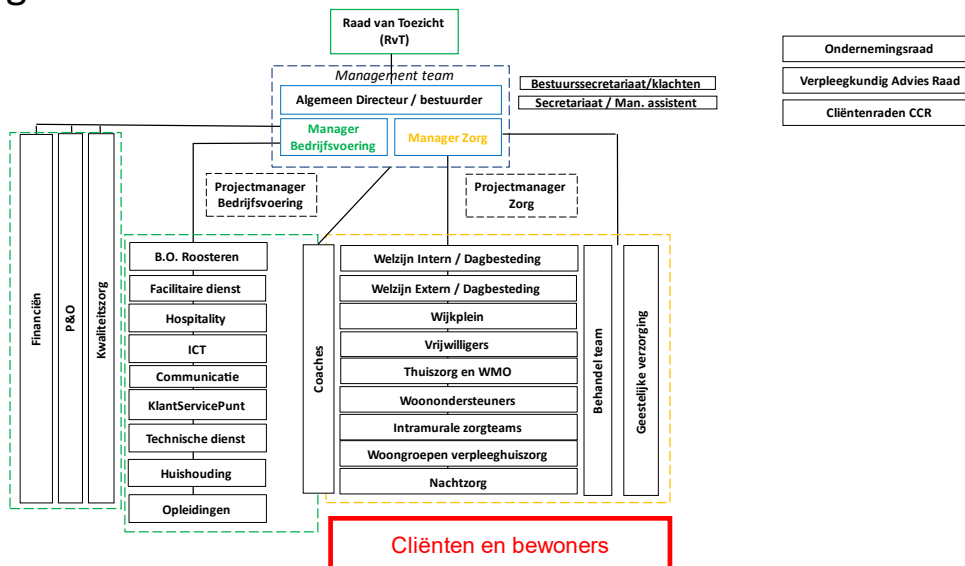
Raad van Toezicht (RvT)

Management team

Algemeen Directeur / bestuurder

Bestuurssecretariaat/klachten

Secretariaat / Man. assistent

Ondernemingsraad

Verpleegkundig Advies Raad

Cliëntenraden CCR

Manager Bedrijfsvoering

Manager Zorg

Projectmanager Bedrijfsvoering

Projectmanager Zorg

Financiën

P&O

Kwaliteitszorg

B.O. Roosteren

Facilitaire dienst

Hospitality

ICT

Communicatie

KlantServicePunt

Technische dienst

Huishouding

Opleidingen

Coaches

Welzijn Intern / Dagbesteding

Welzijn Extern / Dagbesteding

Wijkplein

Vrijwilligers

Thuiszorg en WMO

Woonondersteuners

Intramurale zorgteams

Woongroepen verpleeghuiszorg

Nachtzorg

Behandel team

Geestelijke verzorging

Cliënten en bewoners